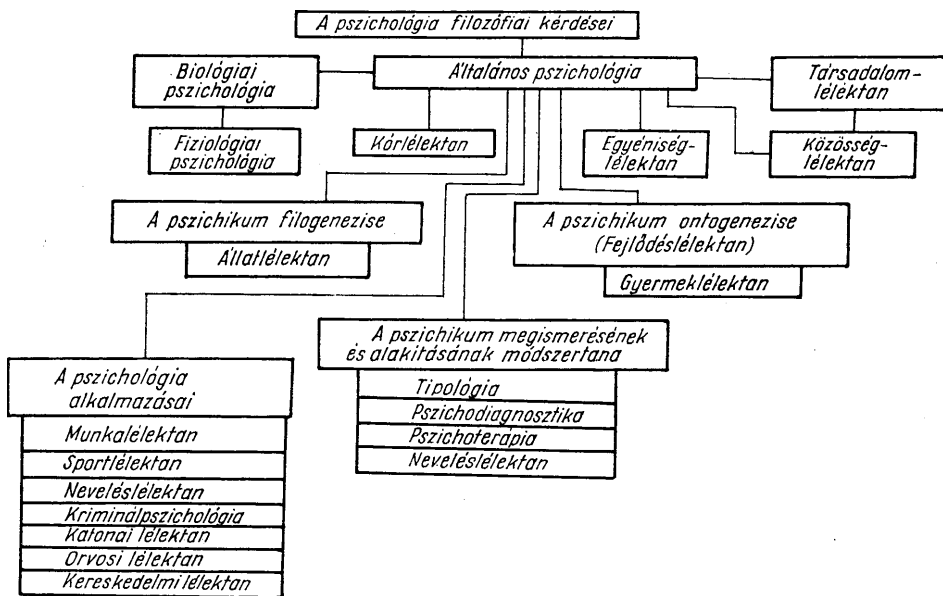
A pszichológia filozófiai kérdései

Biológiai pszichológia

Általános pszichológia

Társadalomlélektan

Fiziológiai pszichológia

Kórlélektan

Egyéniséglélektan

Közösséglélektan

A pszichikum filogenezise

Állatlélektan

A pszichikum ontogenezise (Fejlődéslélektan)

Gyermeklélektan

A pszichikum megismerésének és alakításának módszertana

Tipológia

Pszichodiagnosztika

Pszichoterápia

Neveléslélektan

A pszichológia alkalmazásai

Munkalélektan

Sportlélektan

Neveléslélektan

Kriminálpszichológia

Katonai lélektan

Orvosi lélektan

Kereskedelmi lélektan